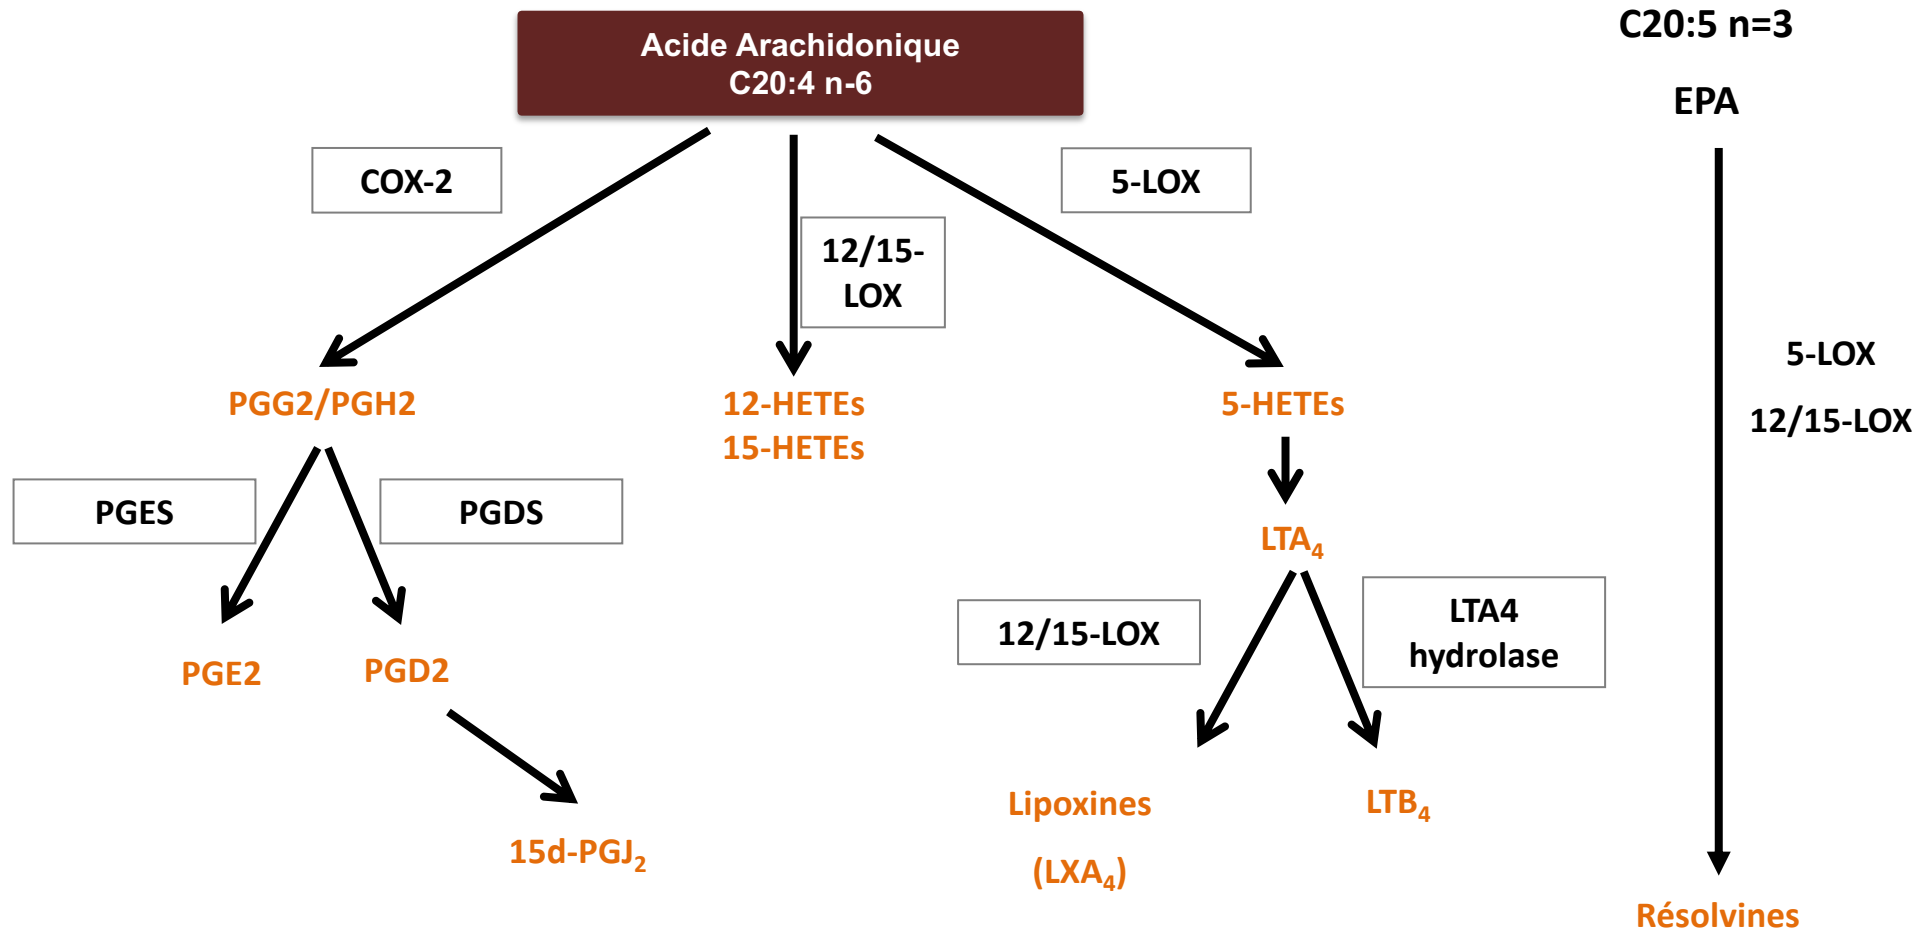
Acide Arachidonique
C20:4 n-6

C20:5 n=3

EPA

COX-2

12/15-LOX

5-LOX

PGG2/PGH2

12-HETEs
15-HETEs

5-HETEs

5-LOX

12/15-LOX

PGES

PGDS

$LTA_4$

12/15-LOX

LTA4 hydrolase

PGE2

PGD2

$15d-PGJ_2$

Lipoxines

$(LXA_4)$

$LTB_4$

Résolvines